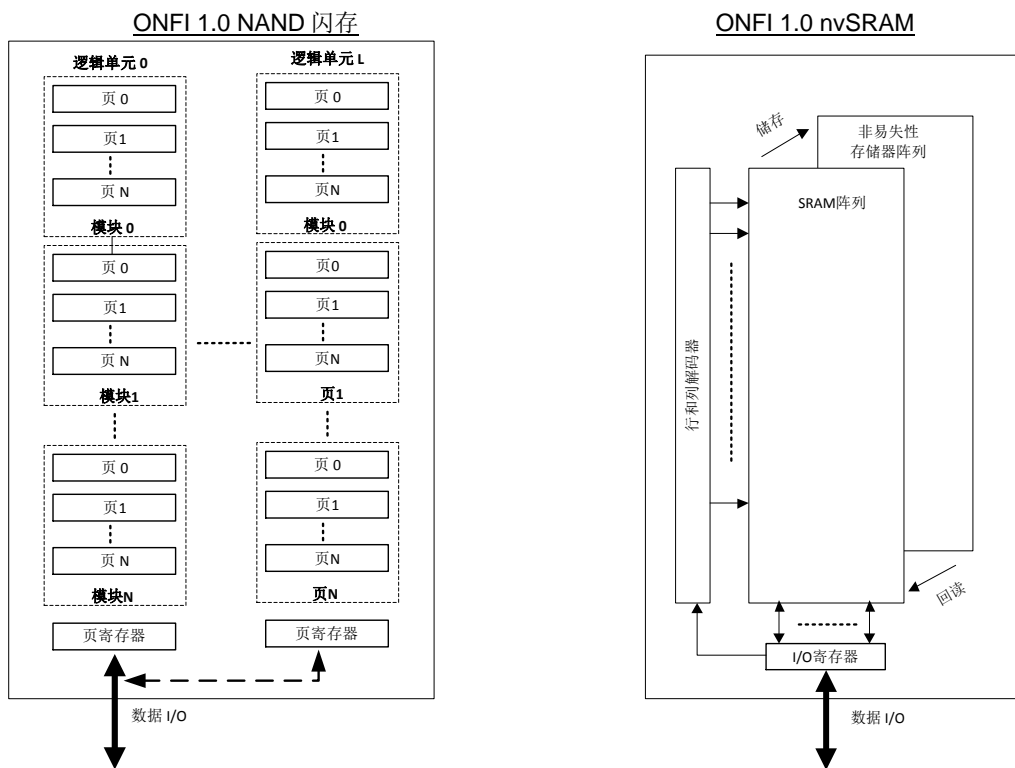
ONFI 1.0 NAND 闪存

逻辑单元 0

页 0

页1

页 N

模块 0

页 0

页1

页 N

模块1

页 0

页1

页 N

模块N

页寄存器

逻辑单元 L

页 0

页1

页N

模块 0

页0

页1

页N

页1

页 0

页1

页N

页N

页寄存器

数据 I/O

ONFI 1.0 nvSRAM

储存

非易失性存储器阵列

SRAM阵列

行和列解码器

回读

I/O寄存器

数据 I/O